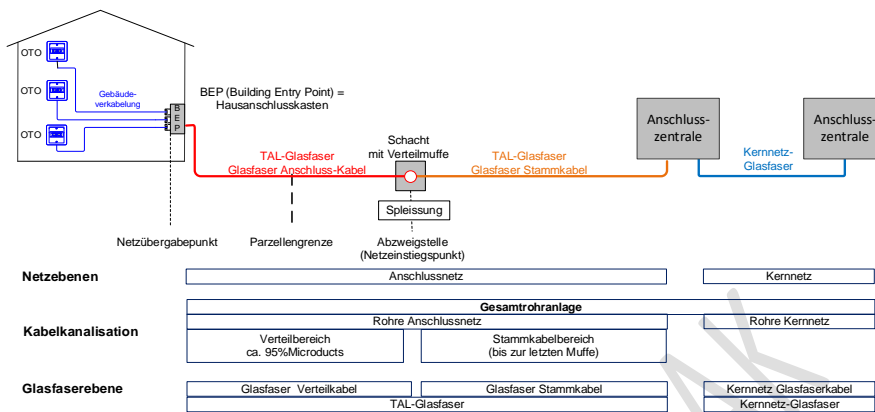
OTO
OTO
OTO
Gebäudeverkabelung
B E P
BEP (Building Entry Point) = Hausanschlusskasten
Anschlusszentrale
Anschlusszentrale
Schacht mit Verteilmuffe
TAL-Glasfaser
Glasfaser Anschluss-Kabel
TAL-Glasfaser
Glasfaser Stammkabel
Kernnetz-Glasfaser
Spleissung
Netzübergabepunkt
Parzellengrenze
Abzweigstelle (Netzeinstiegspunkt)

Netzebenen
Anschlussnetz
Kernnetz

Kabelkanalisation
Gesamtrohranlage
Rohre Anschlussnetz
Rohre Kernnetz
Verteilbereich ca. 95%Microducts
Stammkabelbereich (bis zur letzten Muffe)

Glasfaserebene
Glasfaser Verteilkabel
Glasfaser Stammkabel
Kernnetz Glasfaserkabel
TAL-Glasfaser
Kernnetz-Glasfaser